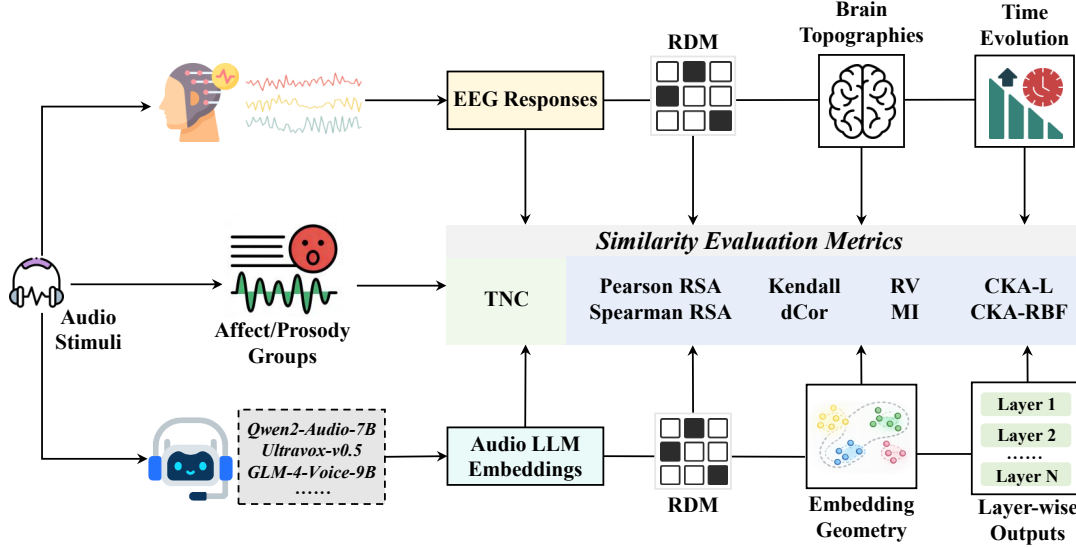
RDM

Brain Topographies

Time Evolution

EEG Responses

Similarity Evaluation Metrics

Audio Stimuli

Affect/Prosody Groups

TNC

Pearson RSA
Spearman RSA

Kendall
dCor

RV
MI

CKA-L
CKA-RBF

Qwen2-Audio-7B
Ultravox-v0.5
GLM-4-Voice-9B
……

Audio LLM Embeddings

RDM

Embedding Geometry

Layer 1
Layer 2
……
Layer N

Layer-wise Outputs